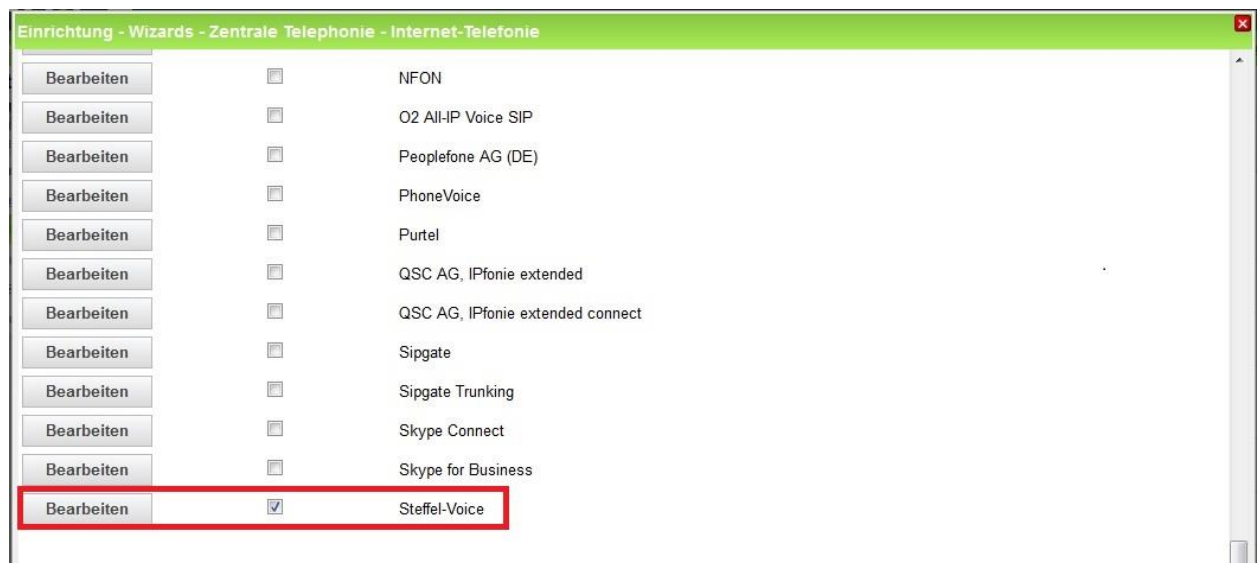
Einrichtung - Wizards - Zentrale Telephonie - Internet-Telefonie

| | | |
|---|---|---|
| Bearbeiten | ☐ | NFON |
| Bearbeiten | ☐ | O2 All-IP Voice SIP |
| Bearbeiten | ☐ | Peoplefone AG (DE) |
| Bearbeiten | ☐ | PhoneVoice |
| Bearbeiten | ☐ | Purtel |
| Bearbeiten | ☐ | QSC AG, IPfonie extended |
| Bearbeiten | ☐ | QSC AG, IPfonie extended connect |
| Bearbeiten | ☐ | Sipgate |
| Bearbeiten | ☐ | Sipgate Trunking |
| Bearbeiten | ☐ | Skype Connect |
| Bearbeiten | ☐ | Skype for Business |
| Bearbeiten | ☑ | Steffel-Voice |